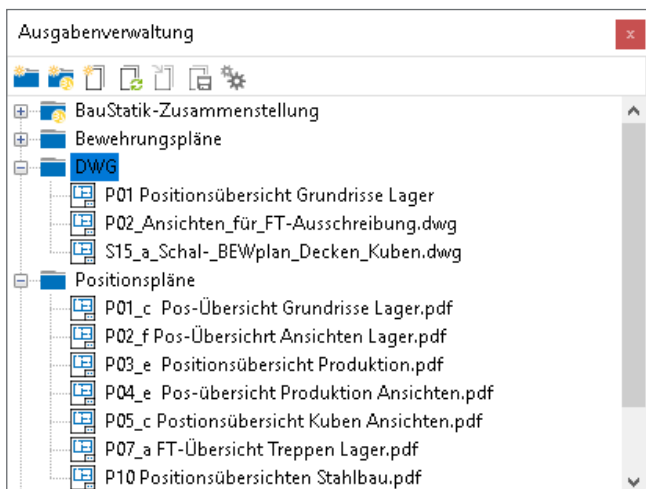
Ausgabenverwaltung

x

BauStatik-Zusammenstellung
Bewehrungspläne
DWG
P01 Positionsübersicht Grundrisse Lager
P02_Ansichten_für_FT-Ausschreibung.dwg
S15_a_Schal-_BEWplan_Decken_Kuben.dwg
Positionspläne
P01_c Pos-Übersicht Grundrisse Lager.pdf
P02_f Pos-Übersichrt Ansichten Lager.pdf
P03_e Positionsübersicht Produktion.pdf
P04_e Pos-übersicht Produktion Ansichten.pdf
P05_c Postionsübersicht Kuben Ansichten.pdf
P07_a FT-Übersicht Treppen Lager.pdf
P10 Positionsübersichten Stahlbau.pdf